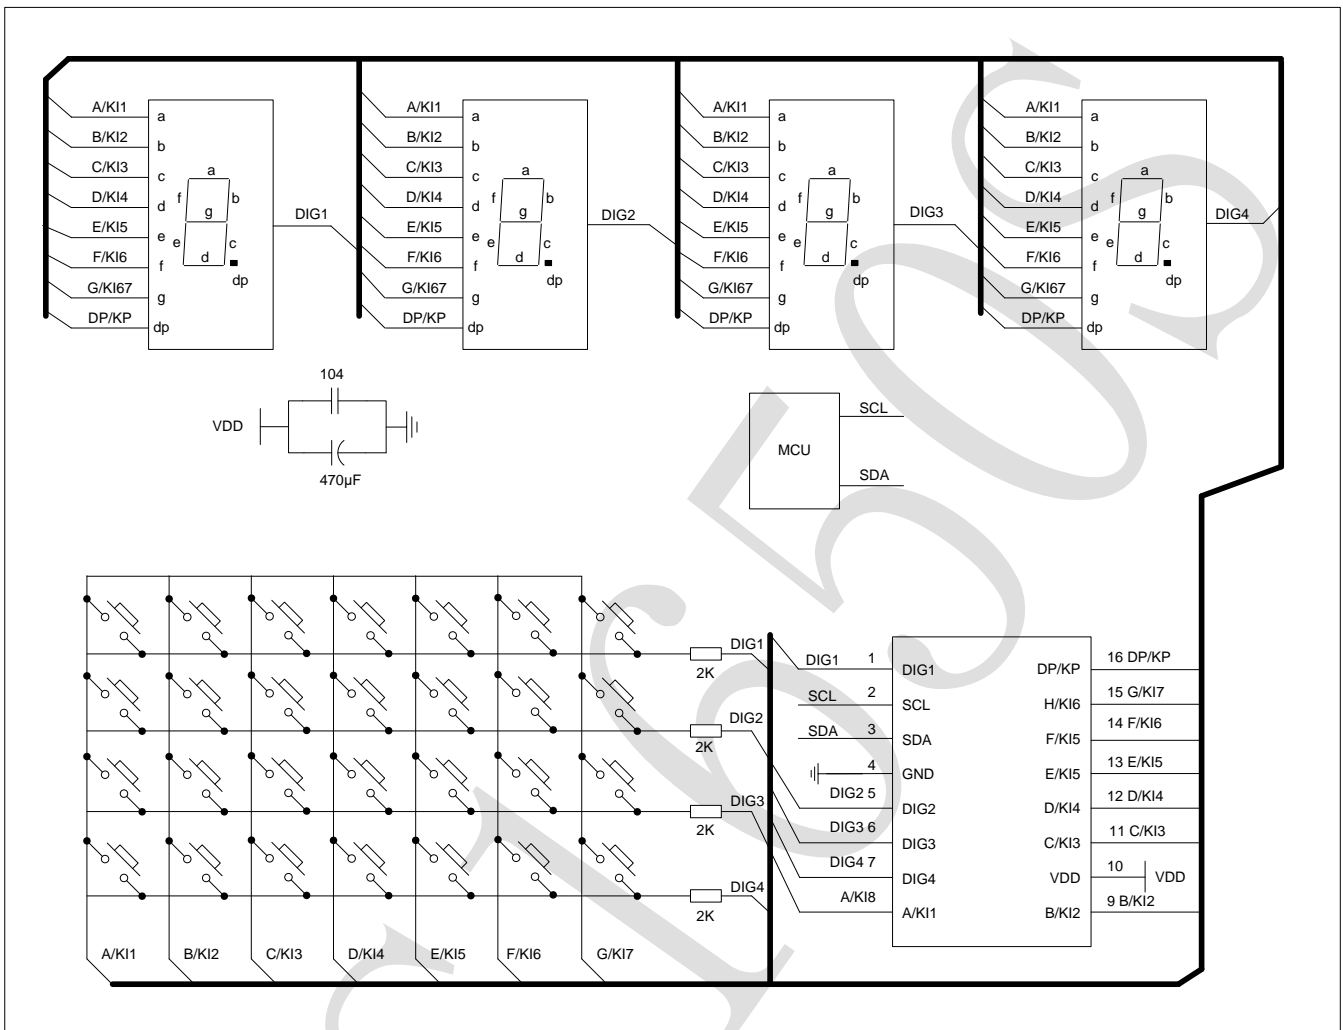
A/KI1
B/KI2
C/KI3
D/KI4
E/KI5
F/KI6
G/KI67
DP/KP
a
b
c
d
e
f
g
dp
a
f
g
b
e
d
c
dp
DIG1

A/KI1
B/KI2
C/KI3
D/KI4
E/KI5
F/KI6
G/KI67
DP/KP
a
b
c
d
e
f
g
dp
a
f
g
b
e
d
c
dp
DIG2

A/KI1
B/KI2
C/KI3
D/KI4
E/KI5
F/KI6
G/KI67
DP/KP
a
b
c
d
e
f
g
dp
a
f
g
b
e
d
c
dp
DIG3

A/KI1
B/KI2
C/KI3
D/KI4
E/KI5
F/KI6
G/KI67
DP/KP
a
b
c
d
e
f
g
dp
a
f
g
b
e
d
c
dp
DIG4

104
VDD
470μF

MCU
SCL
SDA

DIG1
2K
DIG2
2K
DIG3
2K
DIG4
2K

A/KI1 B/KI2 C/KI3 D/KI4 E/KI5 F/KI6 G/KI7

DIG1 1 DIG1
SCL 2 SCL
SDA 3 SDA
4 GND
DIG2 5 DIG2
DIG3 6 DIG3
DIG4 7 DIG4
A/KI8 A/KI1

DP/KP 16 DP/KP
H/KI6 15 G/KI7
F/KI5 14 F/KI6
E/KI5 13 E/KI5
D/KI4 12 D/KI4
C/KI3 11 C/KI3
VDD 10 VDD
B/KI2 9 B/KI2